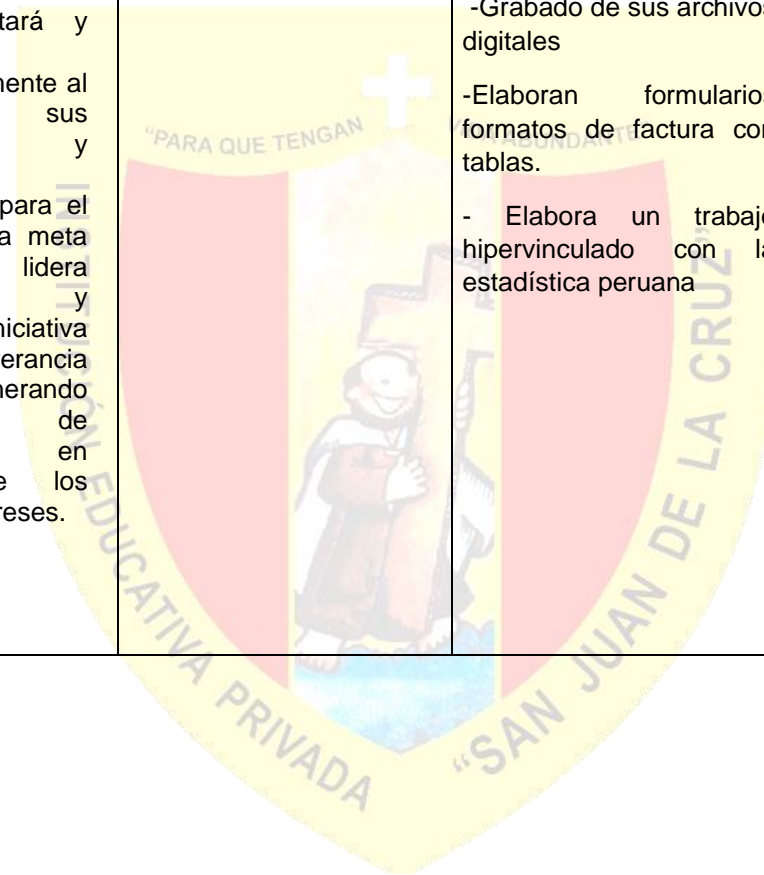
| tará y mente al sus y para el a meta lidera y iniciativa lerancia nerando de en e los reses. | | -Grabado de sus archivos digitales -Elaboran formularios formatos de factura con tablas. - Elabora un trabajo hipervinculado con la estadística peruana |
|---|---|---|

"PARA QUE TENGAN VIDA ABUNDANTE"

INSTITUCIÓN EDUCATIVA PRIVADA "SAN JUAN DE LA CRUZ"